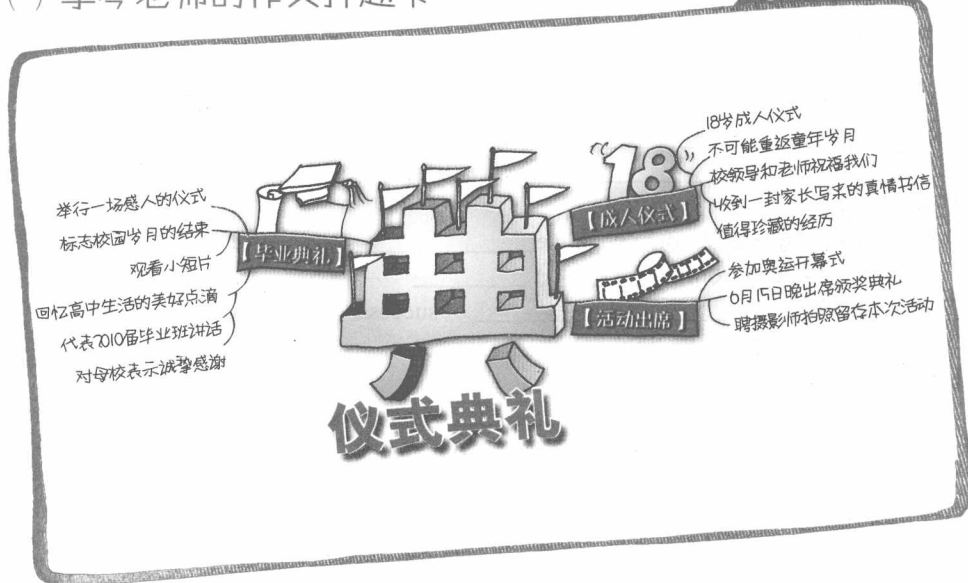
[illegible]学习老师的作文挤题卡

举行一场感人的仪式
标志校园岁月的结束
观看小短片
回忆高中生活的美好点滴
代表2010届毕业班讲话
对母校表示诚挚感谢

【毕业典礼】

18

【成人仪式】

18岁成人仪式
不可能重返童年岁月
校领导和老师祝福我们
收到一封家长写来的真情书信
值得珍藏的经历

【活动出席】

参加奥运开幕式
6月15日晚出席颁奖典礼
聘摄影师拍照留存本次活动

典

仪式典礼